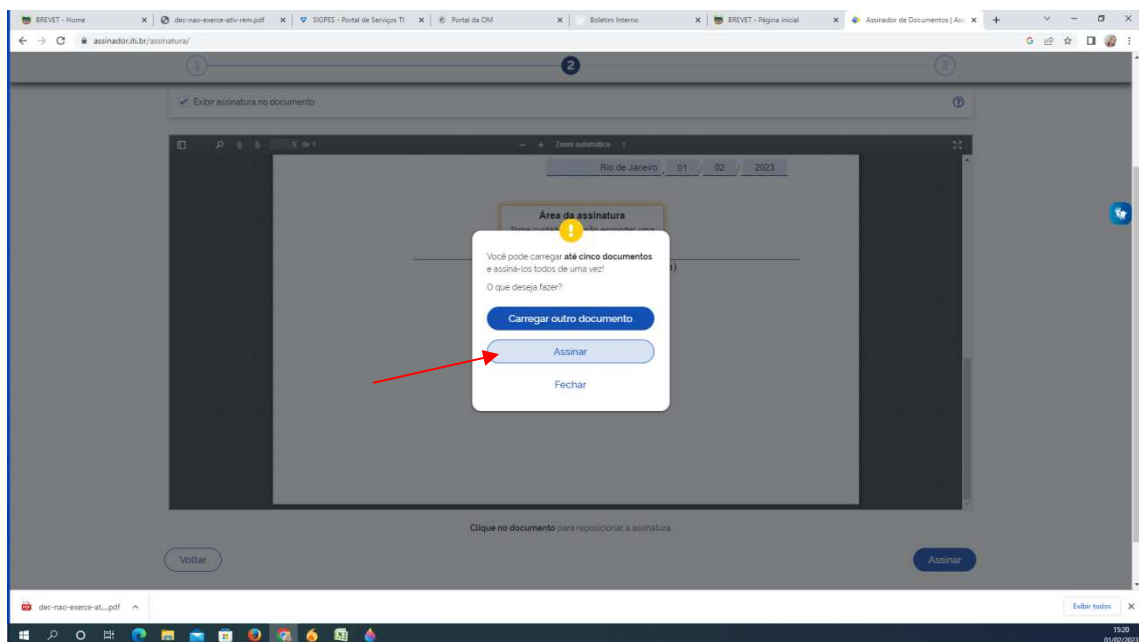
BREVET - Home × dec-nao-exerce-ativ-rem.pdf × SIGPES - Portal de Serviços TI × Portal da OM × Boletim Interno × BREVET - Página inicial × Assinador de Documentos | Ass ×

assinador.iti.br/assinatura/

1 2 3

Exibir assinatura no documento

1 de 1 Zoom automático

Rio de Janeiro 01 02 2023

Área da assinatura
Tome cuidado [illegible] esconder uma

Você pode carregar **até cinco documentos** e assiná-los todos de uma vez!

O que deseja fazer?

Carregar outro documento

Assinar

Fechar

**Clique no documento** para reposicionar a assinatura

Voltar

Assinar

dec-nao-exerce-at....pdf

Exibir todos

15:20
01/02/2023